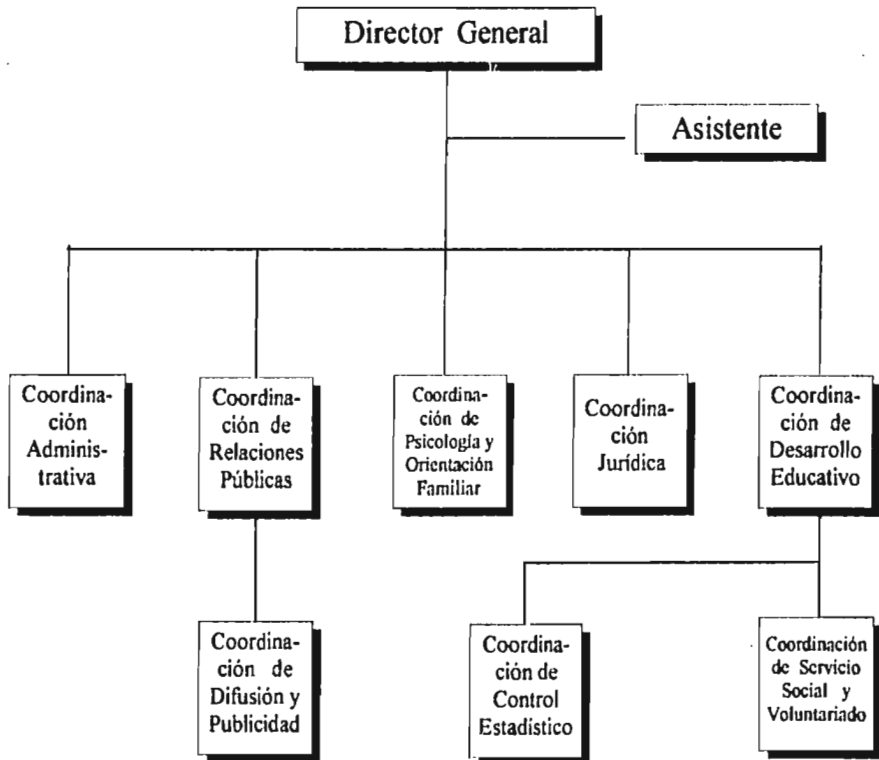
Director General

Asistente

Coordinación Administrativa

Coordinación de Relaciones Públicas

Coordinación de Psicología y Orientación Familiar

Coordinación Jurídica

Coordinación de Desarrollo Educativo

Coordinación de Difusión y Publicidad

Coordinación de Control Estadistico

Coordinación de Servicio Social y Voluntariado